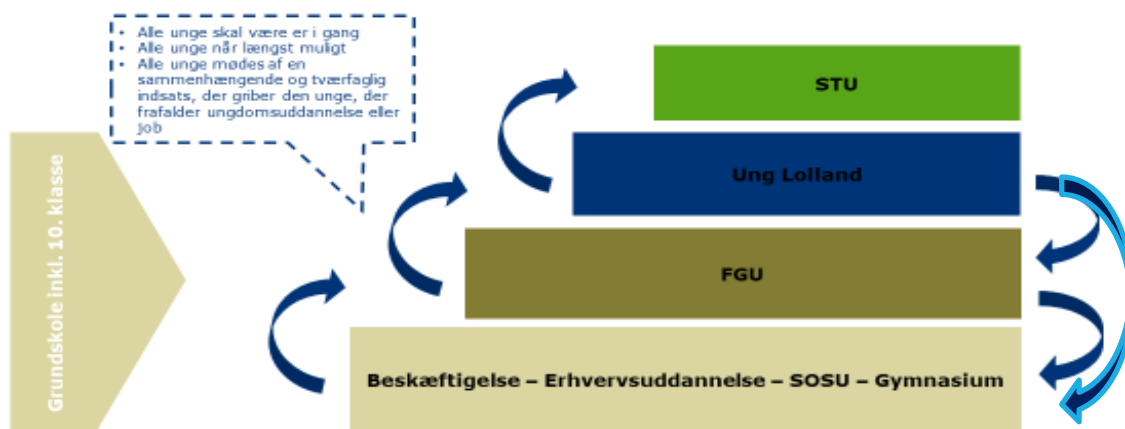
- Alle unge skal være er i gang
- Alle unge når længst muligt
- Alle unge mødes af en sammenhængende og tværfaglig indsats, der griber den unge, der frafalder ungdomsuddannelse eller job

Grundskole inkl. 10. klasse

STU

Ung Lolland

FGU

Beskæftigelse – Erhvervsuddannelse – SOSU – Gymnasium